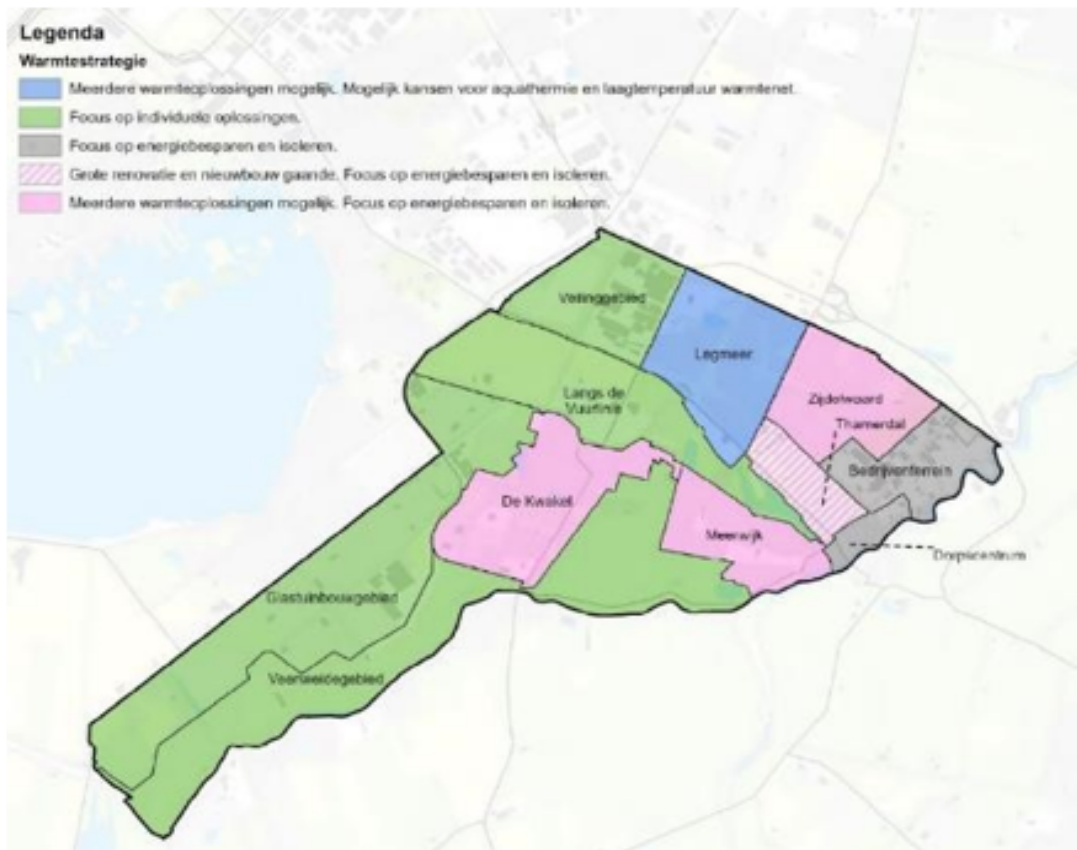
Legenda
Warmtestrategie
Meerdere warmteoplossingen mogelijk. Mogelijk kansen voor aquathermie en laagtemperatuur warmtenet.
Focus op individuele oplossingen.
Focus op energiebesparen en isoleren.
Grote renovatie en nieuwbouw gaande. Focus op energiebesparen en isoleren.
Meerdere warmteoplossingen mogelijk. Focus op energiebesparen en isoleren.

Veilinggebied
Legmeer
Langs de Vuurlinie
Zijdelwaard
Thamerdal
Bedrijventerrein
De Kwakel
Meerwijk
Dorpscentrum
Glastuinbouwgebied
Veenweidegebied